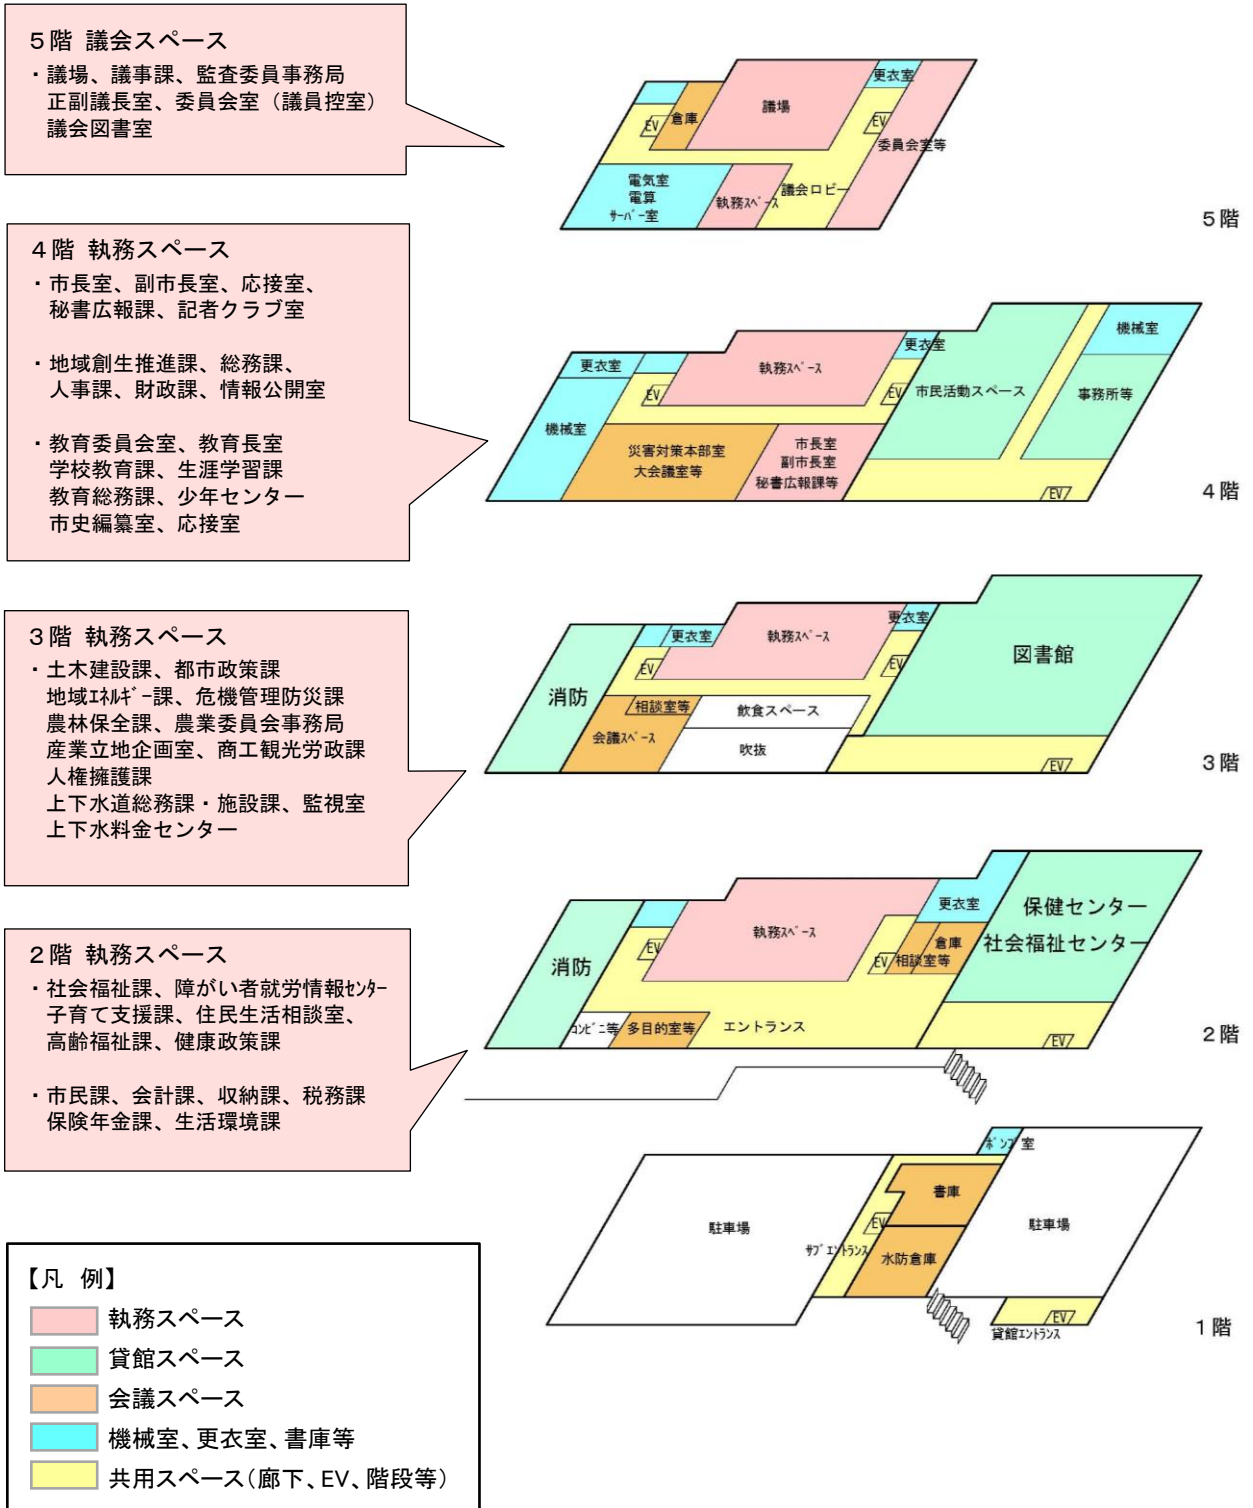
５階 議会スペース
・議場、議事課、監査委員事務局
正副議長室、委員会室（議員控室）
議会図書室

倉庫
EV
議場
更衣室
EV
委員会室等
電気室
電算
ｻｰﾊﾞｰ室
執務ｽﾍﾟｰｽ
議会ロビー
５階

４階 執務スペース
・市長室、副市長室、応接室、
秘書広報課、記者クラブ室

・地域創生推進課、総務課、
人事課、財政課、情報公開室

・教育委員会室、教育長室
学校教育課、生涯学習課
教育総務課、少年センター
市史編纂室、応接室

更衣室
機械室
EV
執務ｽﾍﾟｰｽ
更衣室
EV
市民活動スペース
機械室
事務所等
災害対策本部室
大会議室等
市長室
副市長室
秘書広報課等
EV
４階

３階 執務スペース
・土木建設課、都市政策課
地域ｴﾈﾙｷﾞｰ課、危機管理防災課
農林保全課、農業委員会事務局
産業立地企画室、商工観光労政課
人権擁護課
上下水道総務課・施設課、監視室
上下水料金センター

更衣室
執務ｽﾍﾟｰｽ
更衣室
EV
EV
図書館
消防
相談室等
飲食スペース
会議ｽﾍﾟｰｽ
吹抜
EV
３階

２階 執務スペース
・社会福祉課、障がい者就労情報ｾﾝﾀｰ
子育て支援課、住民生活相談室、
高齢福祉課、健康政策課

・市民課、会計課、収納課、税務課
保険年金課、生活環境課

更衣室
保健センター
EV
執務ｽﾍﾟｰｽ
倉庫
社会福祉センター
消防
EV
相談室等
ｺﾝﾋﾞﾆ等
多目的室等
エントランス
EV
２階

ﾎﾟﾝﾌﾟ室
書庫
駐車場
EV
駐車場
ｻﾌﾞｴﾝﾄﾗﾝｽ
水防倉庫
EV
貸館ｴﾝﾄﾗﾝｽ
１階

【凡 例】
執務スペース
貸館スペース
会議スペース
機械室、更衣室、書庫等
共用スペース（廊下、EV、階段等）